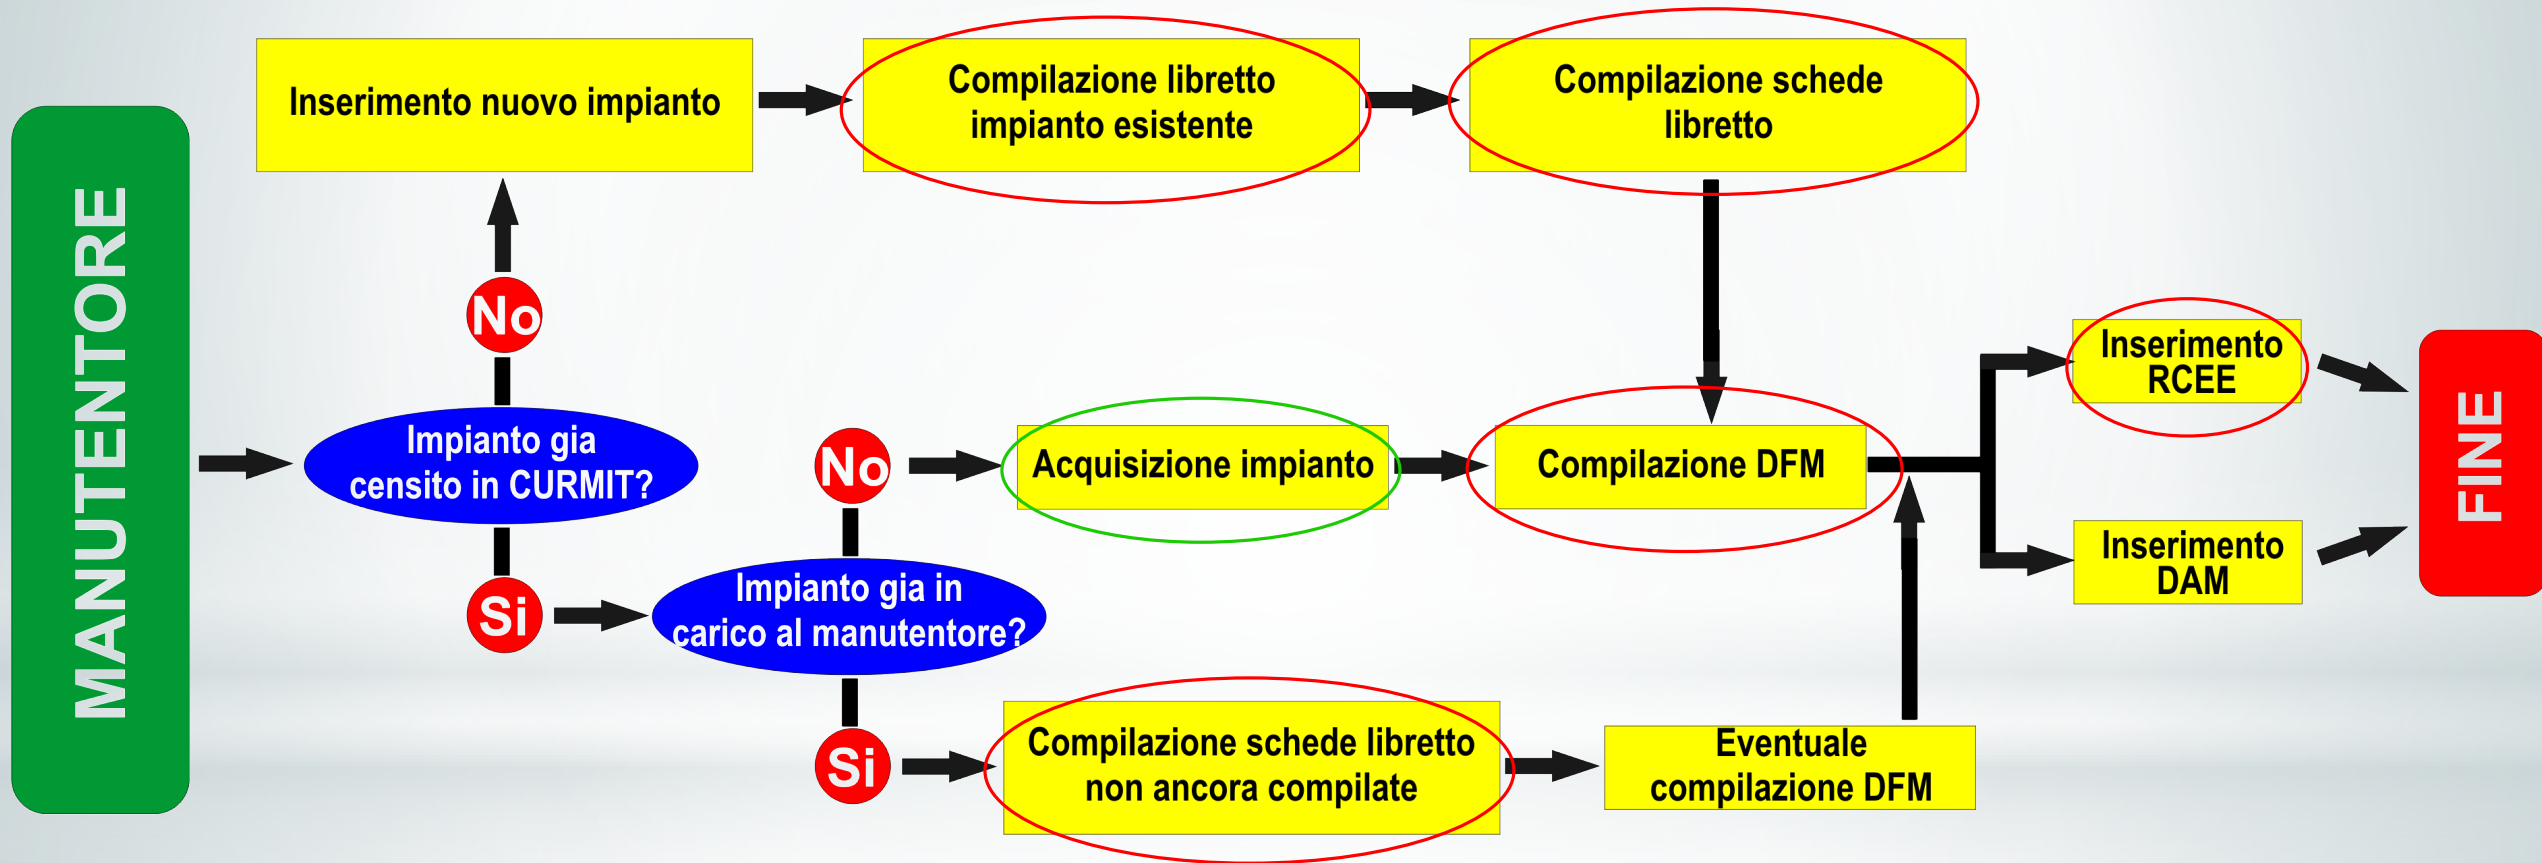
MANUTENTORE

Inserimento nuovo impianto

Compilazione libretto impianto esistente

Compilazione schede libretto

No

Impianto gia censito in CURMIT?

Si

No

Impianto gia in carico al manutentore?

Si

Acquisizione impianto

Compilazione DFM

Compilazione schede libretto non ancora compilate

Eventuale compilazione DFM

Inserimento RCEE

Inserimento DAM

FINE